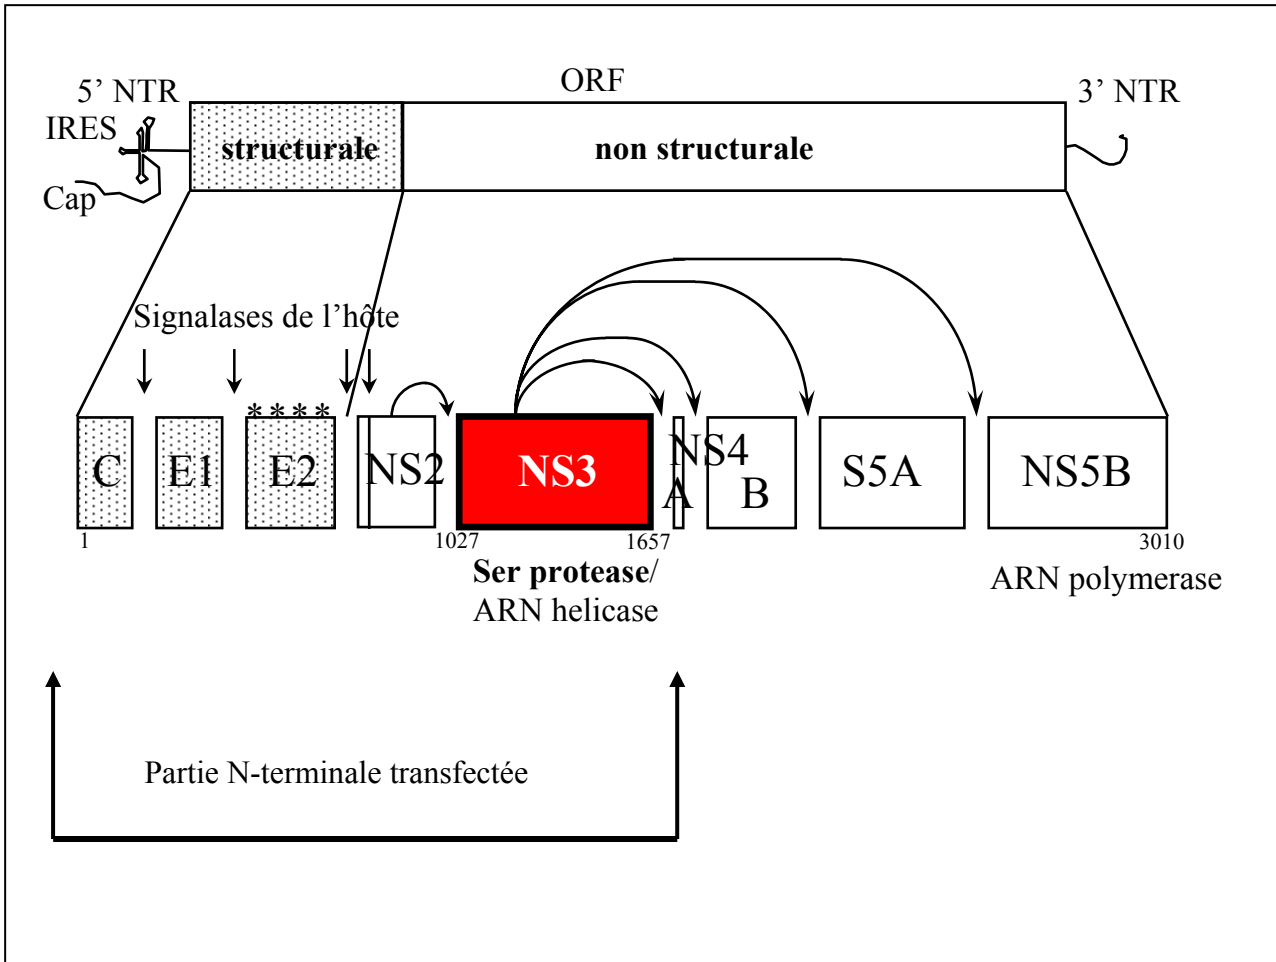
ORF

5’ NTR

IRES

Cap

structurale

non structurale

3’ NTR

Signalases de l’hôte

* * * *

C

E1

E2

NS2

NS3

NS4 A

B

S5A

NS5B

1

1027

1657

3010

Ser protease/ ARN helicase

ARN polymerase

Partie N-terminale transfectée